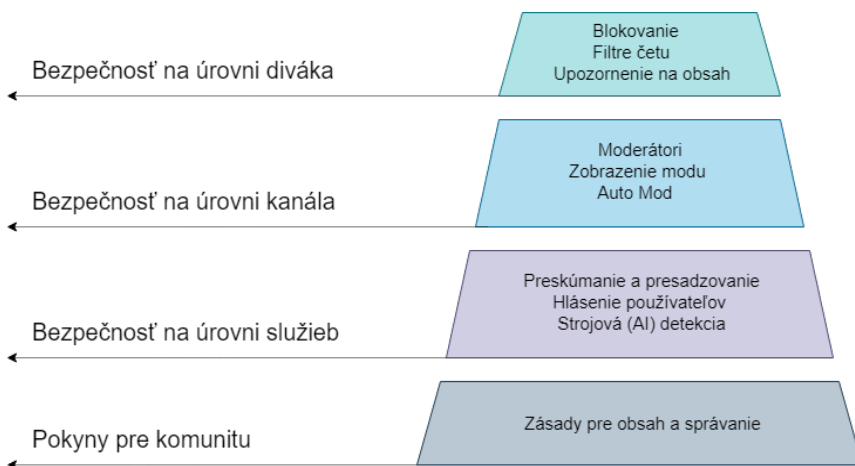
Blokovanie
Filtre četu
Upozornenie na obsah

Bezpečnosť na úrovni diváka

Moderátori
Zobrazenie modu
Auto Mod

Bezpečnosť na úrovni kanála

Preskúmanie a presadzovanie
Hlásenie používateľov
Strojová (AI) detekcia

Bezpečnosť na úrovni služieb

Zásady pre obsah a správanie

Pokyny pre komunitu